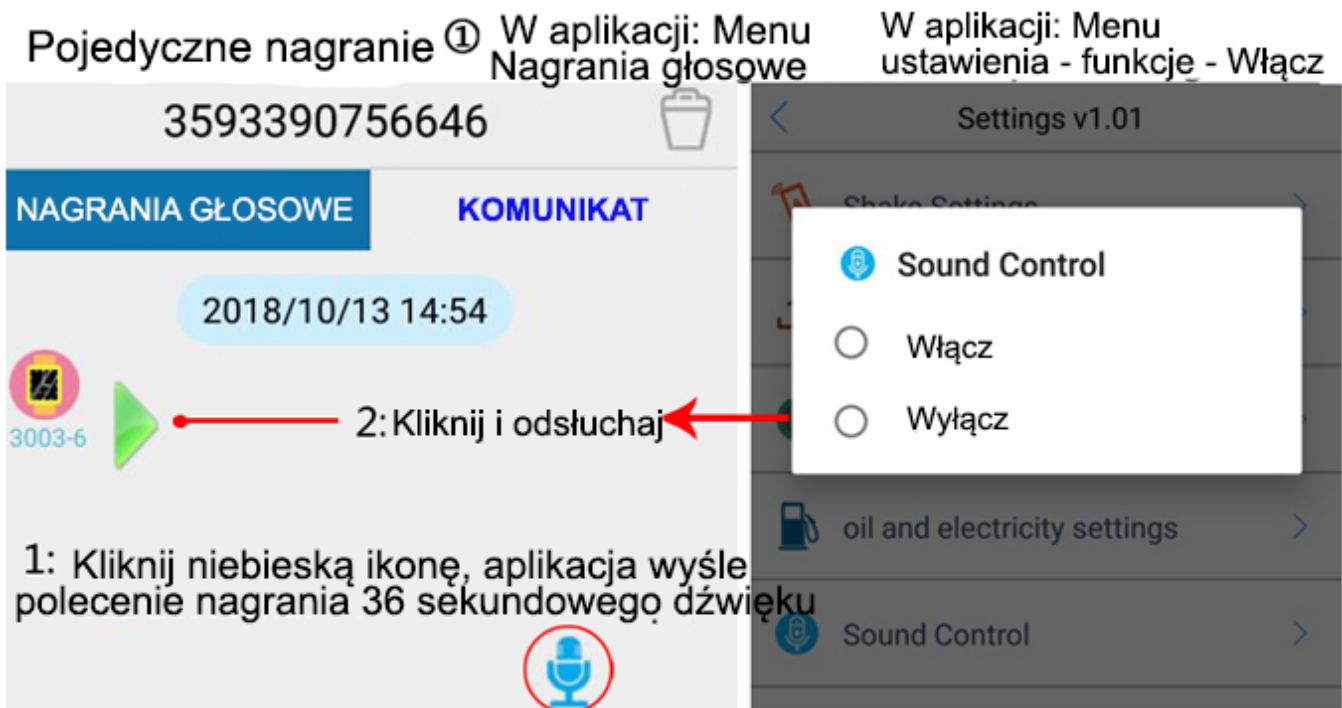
Pojedyczne nagranie ① W aplikacji: Menu Nagrania głosowe

W aplikacji: Menu ustawienia - funkcje - Włącz

3593390756646

NAGRANIA GŁOSOWE

KOMUNIKAT

2018/10/13 14:54

3003-6

2:Kliknij i odsłuchaj

1: Kliknij niebieską ikonę, aplikacja wyśle polecenie nagrania 36 sekundowego dźwięku

Settings v1.01

Shake Settings

Sound Control

Włącz

Wyłącz

oil and electricity settings

Sound Control